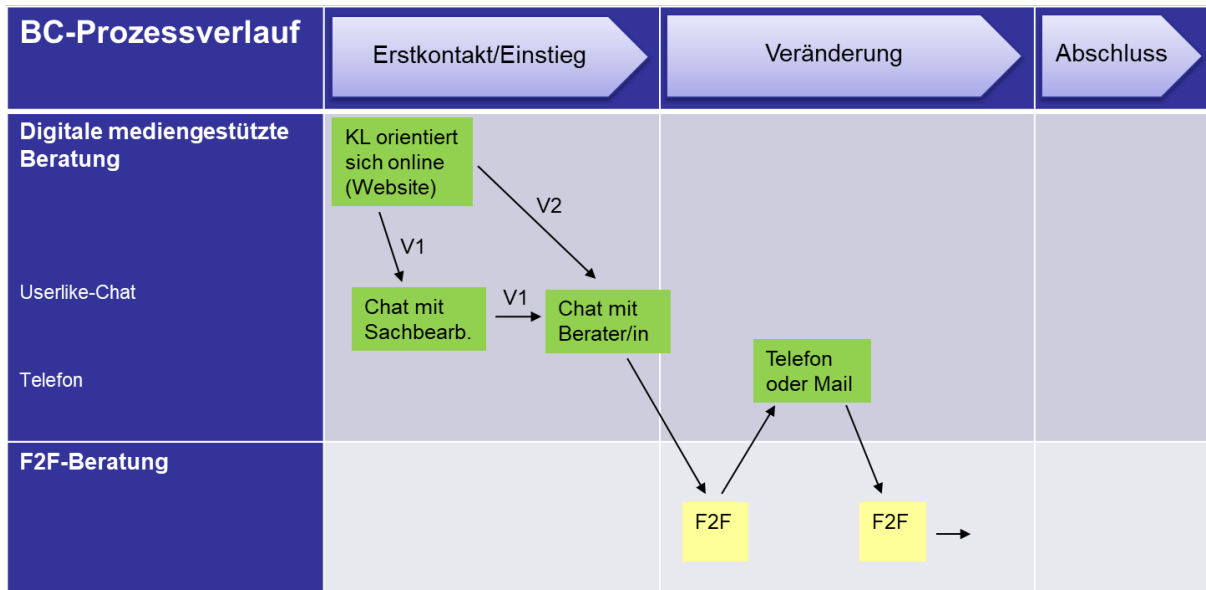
BC-Prozessverlauf

Erstkontakt/Einstieg

Veränderung

Abschluss

Digitale mediengestützte Beratung

Userlike-Chat

Telefon

F2F-Beratung

KL orientiert sich online (Website)

V2

V1

Chat mit Sachbearb.

V1

Chat mit Berater/in

Telefon oder Mail

F2F

F2F